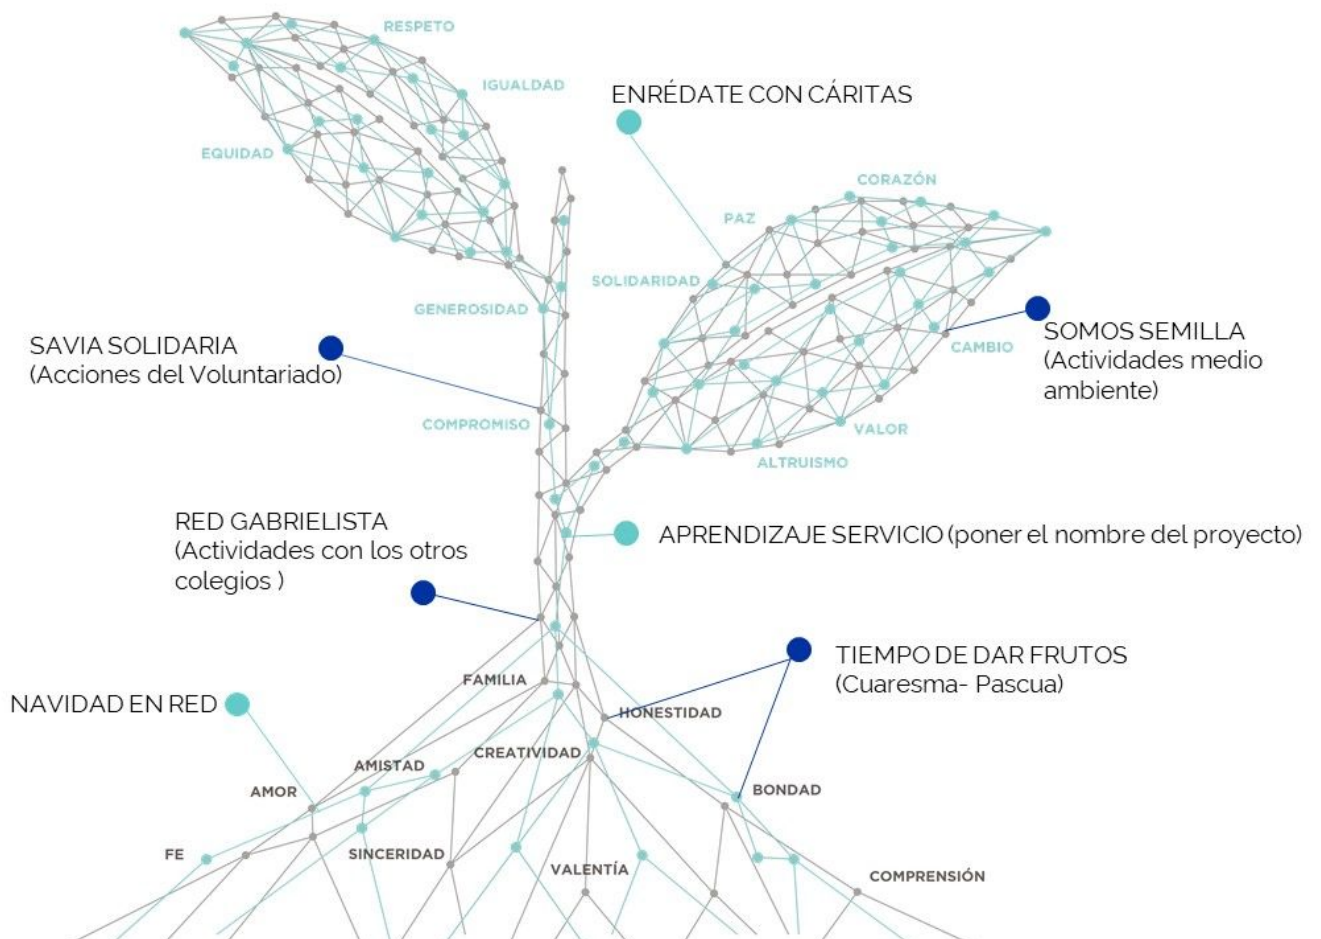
RESPETO
IGUALDAD
EQUIDAD
ENRÉDATE CON CÁRITAS
CORAZÓN
PAZ
SOLIDARIDAD
GENEROSIDAD
SOMOS SEMILLA
(Actividades medio ambiente)
CAMBIO
SAVIA SOLIDARIA
(Acciones del Voluntariado)
COMPROMISO
VALOR
ALTRUISMO
RED GABRIELISTA
(Actividades con los otros colegios )
APRENDIZAJE SERVICIO (poner el nombre del proyecto)
TIEMPO DE DAR FRUTOS
(Cuaresma- Pascua)
FAMILIA
NAVIDAD EN RED
HONESTIDAD
AMISTAD
CREATIVIDAD
AMOR
BONDAD
FE
SINCERIDAD
VALENTÍA
COMPRENSIÓN